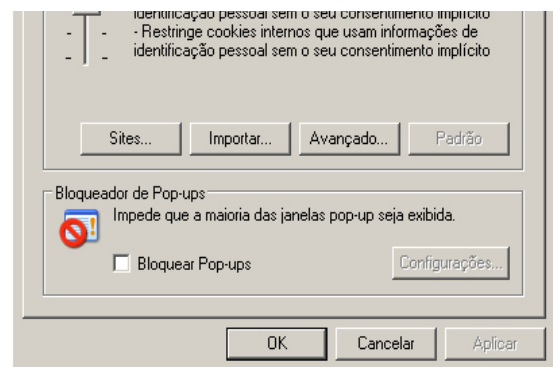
identificação pessoal sem o seu consentimento implícito
- Restringe cookies internos que usam informações de identificação pessoal sem o seu consentimento implícito

Sites...
Importar...
Avançado...
Padrão

Bloqueador de Pop-ups
Impede que a maioria das janelas pop-up seja exibida.

Bloquear Pop-ups
Configurações...

OK
Cancelar
Aplicar